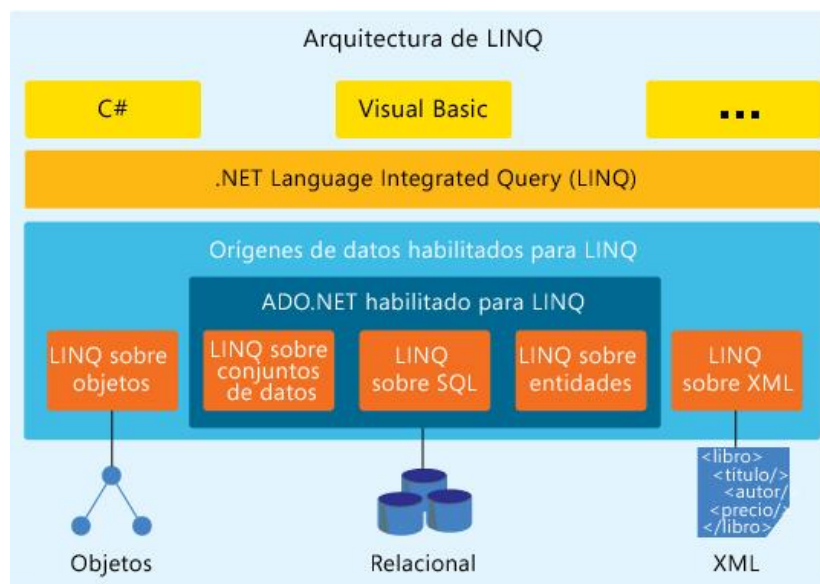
Arquitectura de LINQ

C#

Visual Basic

...

.NET Language Integrated Query (LINQ)

Orígenes de datos habilitados para LINQ

ADO.NET habilitado para LINQ

LINQ sobre objetos

LINQ sobre conjuntos de datos

LINQ sobre SQL

LINQ sobre entidades

LINQ sobre XML

<libro>
<titulo/>
<autor/>
<precio/>
</libro>

Objetos

Relacional

XML